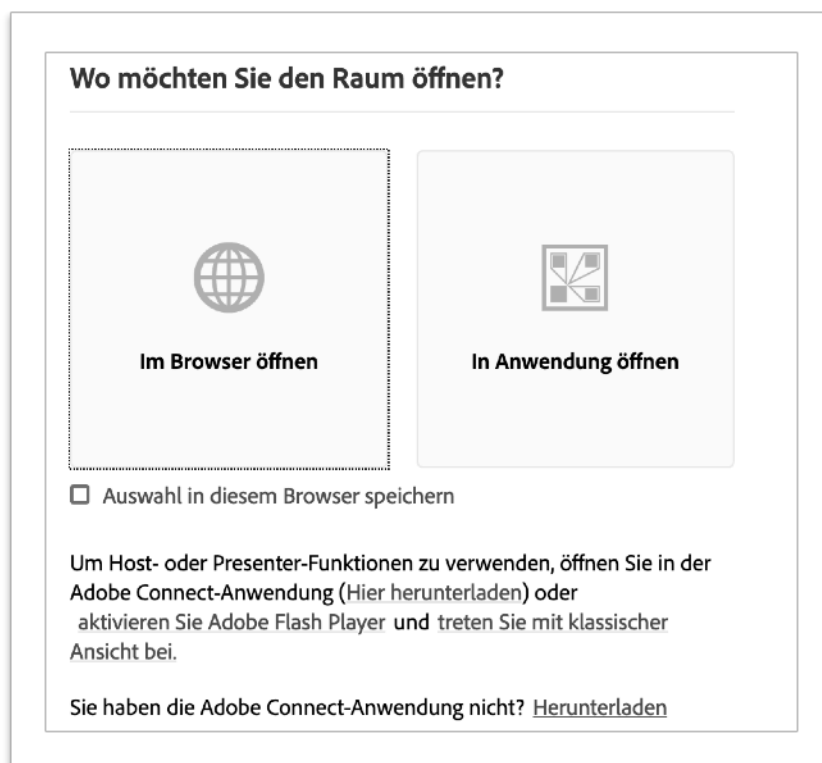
Wo möchten Sie den Raum öffnen?

Im Browser öffnen

In Anwendung öffnen

Auswahl in diesem Browser speichern

Um Host- oder Presenter-Funktionen zu verwenden, öffnen Sie in der Adobe Connect-Anwendung (Hier herunterladen) oder aktivieren Sie Adobe Flash Player und treten Sie mit klassischer Ansicht bei.

Sie haben die Adobe Connect-Anwendung nicht? Herunterladen